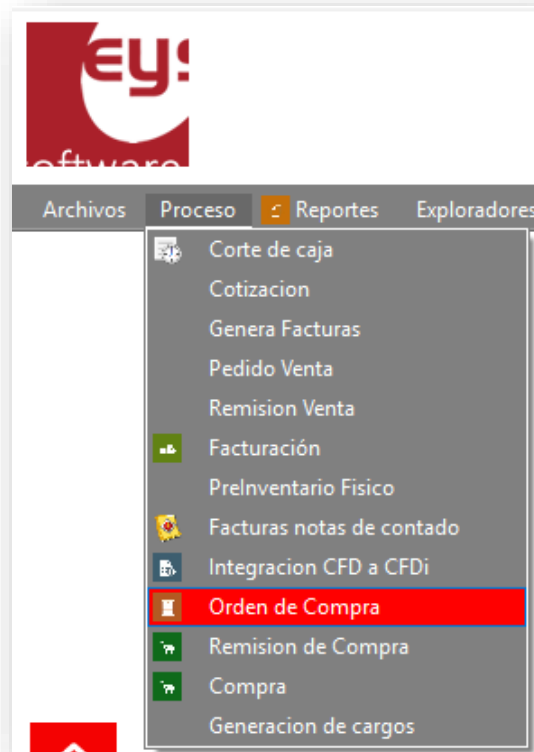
eys
oftware

Archivos Proceso Reportes Exploradores

Corte de caja
Cotizacion
Genera Facturas
Pedido Venta
Remision Venta
Facturación
PreInventario Fisico
Facturas notas de contado
Integracion CFD a CFDi
Orden de Compra
Remision de Compra
Compra
Generacion de cargos